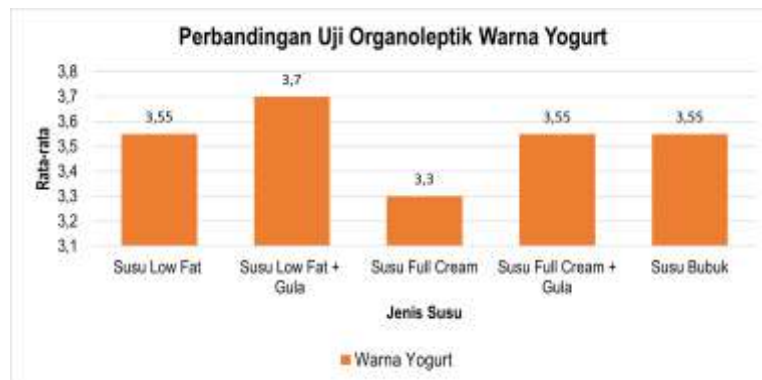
Perbandingan Uji Organoleptik Warna Yogurt

Rata-rata

3,8
3,7
3,6
3,5
3,4
3,3
3,2
3,1

3,55
3,7
3,3
3,55
3,55

Susu Low Fat
Susu Low Fat + Gula
Susu Full Cream
Susu Full Cream + Gula
Susu Bubuk

Jenis Susu

Warna Yogurt